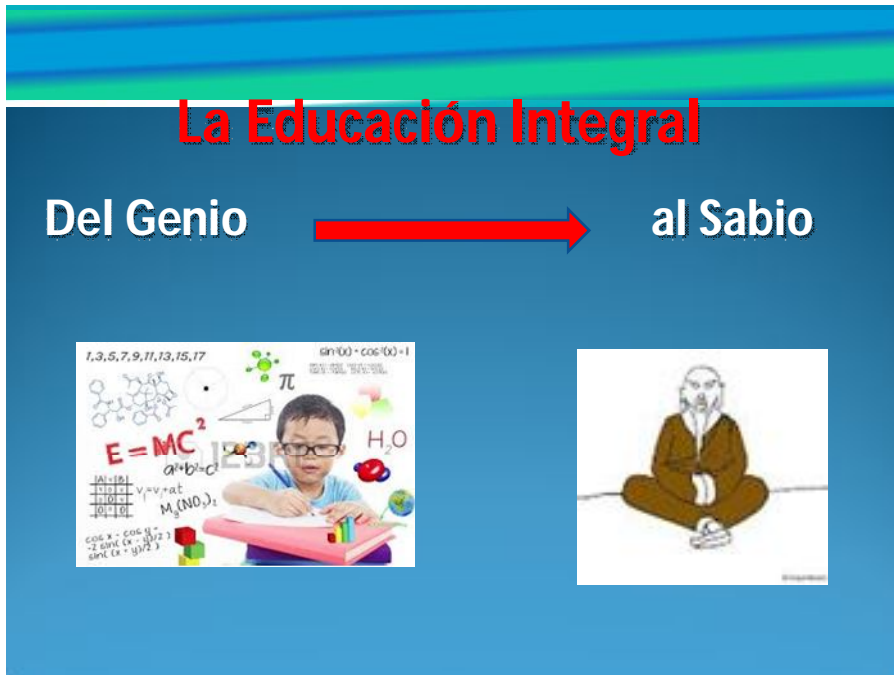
La Educación Integral

Del Genio al Sabio

1,3,5,7,9,11,13,15,17

$\sin^2(x) + \cos^2(x) = 1$

$\pi$

$E = MC^2$

$a^2 + b^2 = c^2$

$H_2O$

$V_f = V_i + at$

$M_g(NO_3)_2$

123RF

$\cos x - \cos y = -2\sin(x-y)/2$ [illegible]